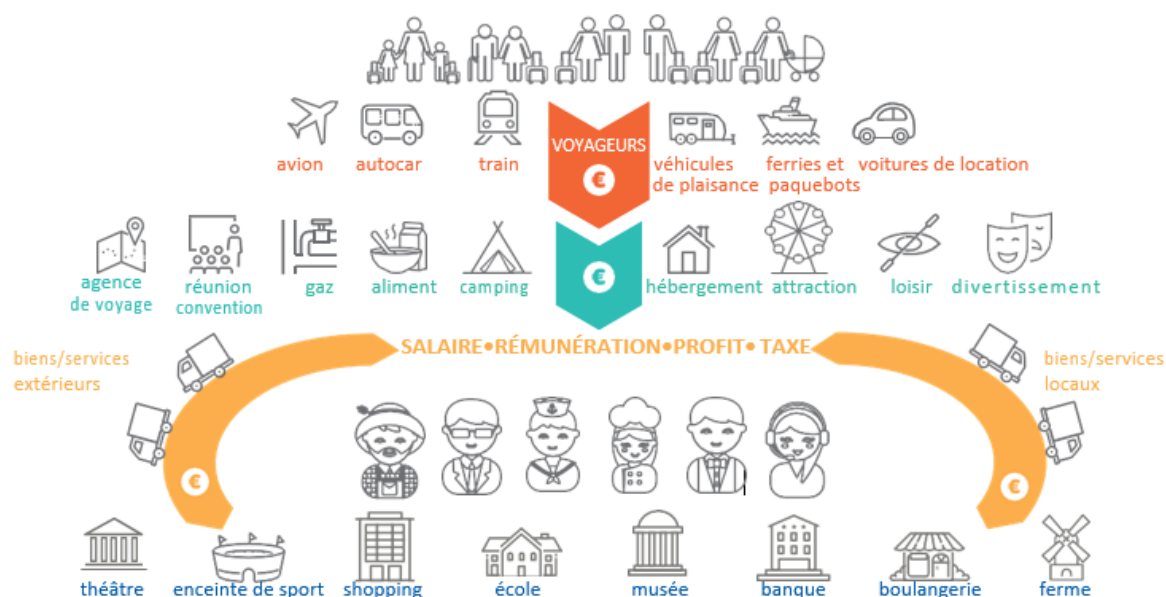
VOYAGEURS

€

avion autocar train véhicules de plaisance ferries et paquebots voitures de location

€

agence de voyage réunion convention gaz aliment camping hébergement attraction loisir divertissement

SALAIRE•RÉMUNÉRATION•PROFIT• TAXE

biens/services extérieurs

biens/services locaux

€

€

théâtre enceinte de sport shopping école musée banque boulangerie ferme